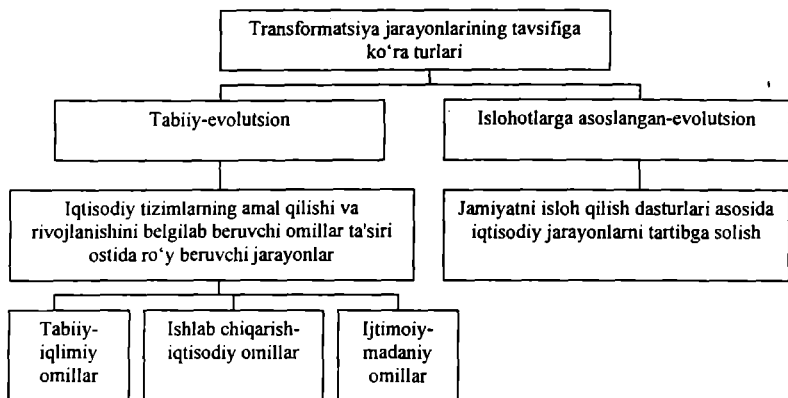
Transformatsiya jarayonlarining tavsifiga ko‘ra turlari

Tabiiy-evolutsion

Islohotlarga asoslangan-evolutsion

Iqtisodiy tizimlarning amal qilishi va rivojlanishini belgilab beruvchi omillar ta'siri ostida ro‘y beruvchi jarayonlar

Jamiyatni isloh qilish dasturlari asosida iqtisodiy jarayonlarni tartibga solish

Tabiiy-iqlimiy omillar

Ishlab chiqarish-iqtisodiy omillar

Ijtimoiy-madaniy omillar